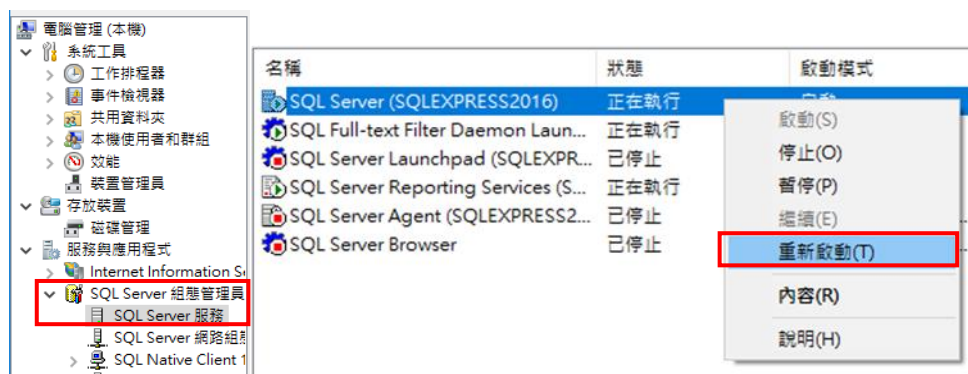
電腦管理 (本機)
系統工具
工作排程器
事件檢視器
共用資料夾
本機使用者和群組
效能
裝置管理員
存放裝置
磁碟管理
服務與應用程式
Internet Information S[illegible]
SQL Server 組態管理員
SQL Server 服務
SQL Server 網路組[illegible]
SQL Native Client 1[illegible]

| 名稱 | 狀態 | 啟動模式 |
|---|---|---|
| SQL Server (SQLEXPRESS2016) | 正在執行 | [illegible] |
| SQL Full-text Filter Daemon Laun... | 正在執行 | |
| SQL Server Launchpad (SQLEXPR... | 已停止 | |
| SQL Server Reporting Services (S... | 正在執行 | |
| SQL Server Agent (SQLEXPRESS2... | 已停止 | |
| SQL Server Browser | 已停止 | |

啟動(S)
停止(O)
暫停(P)
繼續(E)
重新啟動(T)
內容(R)
說明(H)